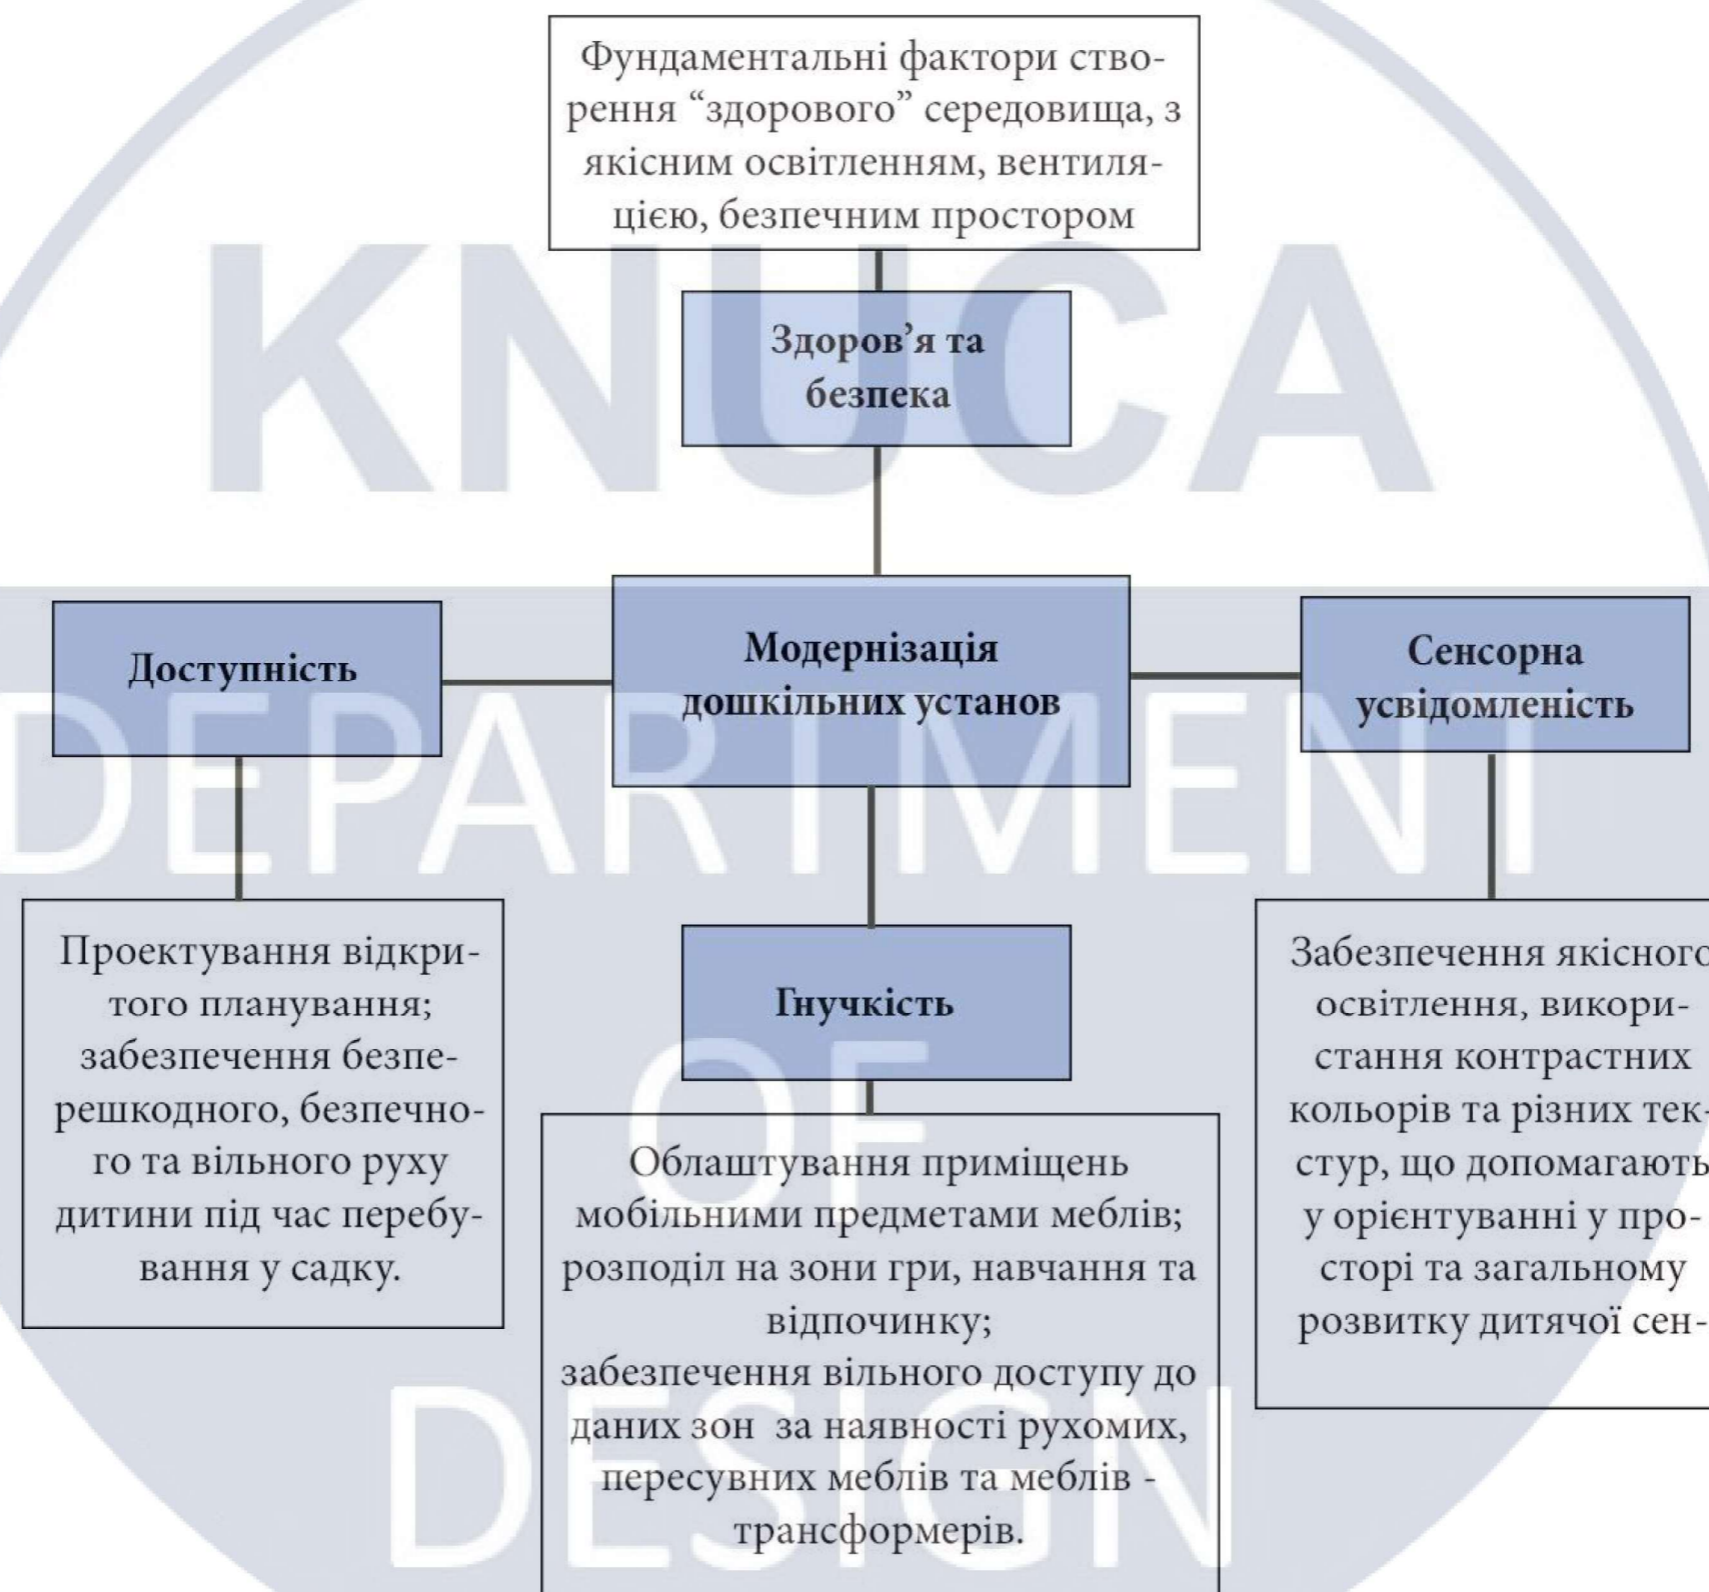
Фундаментальні фактори створення “здорового” середовища, з якісним освітленням, вентиляцією, безпечним простором

Здоров’я та безпека

Доступність

Модернізація дошкільних установ

Сенсорна усвідомленість

Проектування відкритого планування; забезпечення безперешкодного, безпечного та вільного руху дитини під час перебування у садку.

Гнучкість

Забезпечення якісного освітлення, використання контрастних кольорів та різних текстур, що допомагають у орієнтуванні у просторі та загальному розвитку дитячої сен-

Облаштування приміщень мобільними предметами меблів; розподіл на зони гри, навчання та відпочинку; забезпечення вільного доступу до даних зон за наявності рухомих, пересувних меблів та меблів - трансформерів.

KNUCA DEPARTMENT OF DESIGN